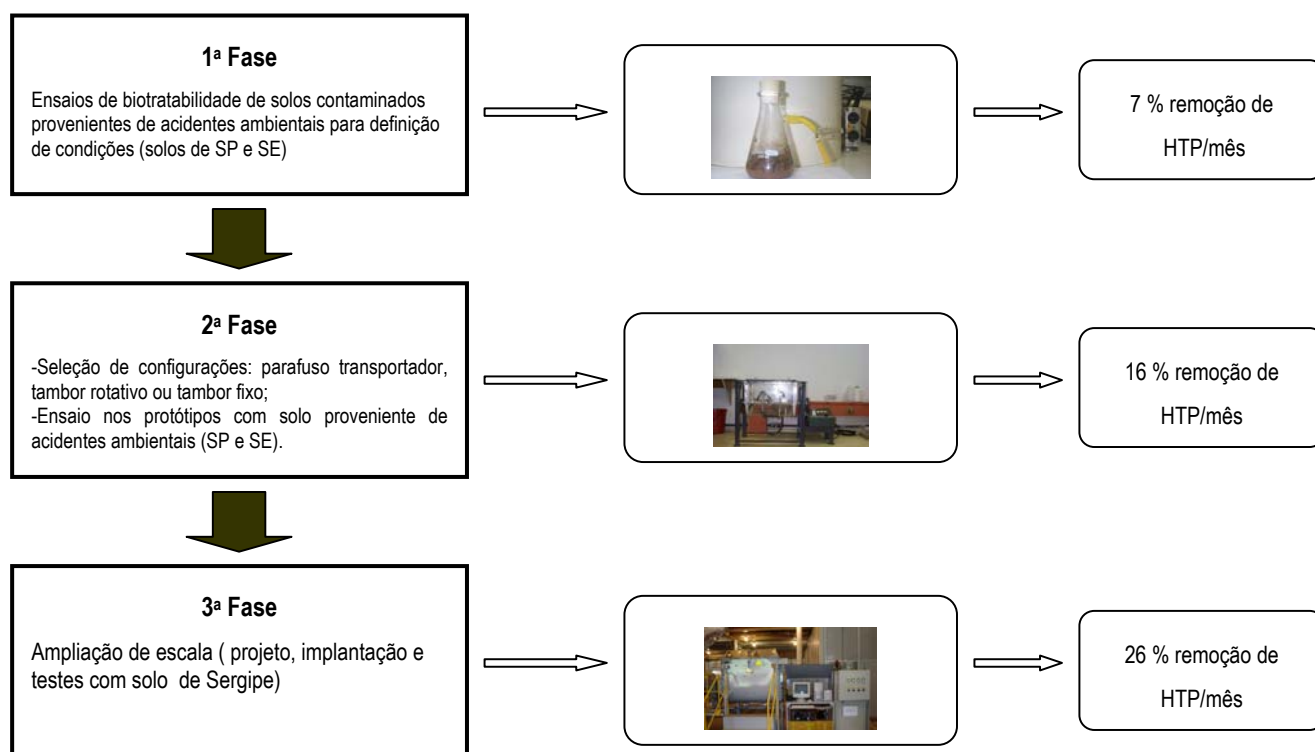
1ª Fase

Ensaios de biotratabilidade de solos contaminados provenientes de acidentes ambientais para definição de condições (solos de SP e SE)

7 % remoção de HTP/mês

2ª Fase

-Seleção de configurações: parafuso transportador, tambor rotativo ou tambor fixo;
-Ensaio nos protótipos com solo proveniente de acidentes ambientais (SP e SE).

16 % remoção de HTP/mês

3ª Fase

Ampliação de escala ( projeto, implantação e testes com solo de Sergipe)

26 % remoção de HTP/mês